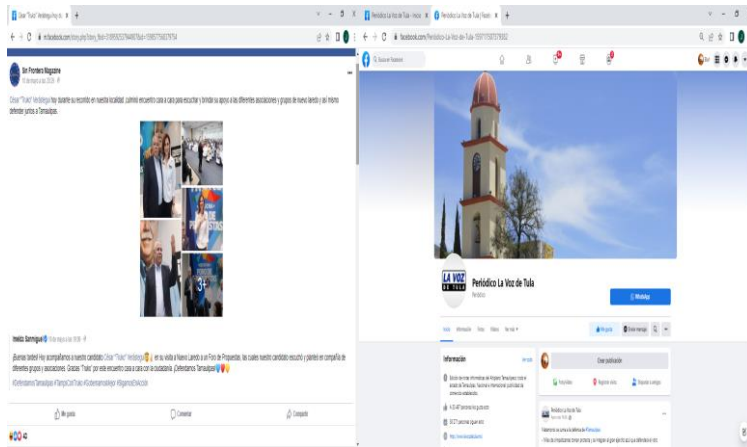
Sin Frontera Magazine

César "Truko" Verástegui hoy durante su recorrido en nuestra localidad, culminó encuentro cara a cara para escuchar y brindar su apoyo a las diferentes asociaciones y grupos de nuevo laredo y así mismo defender juntos a Tamaulipas.

Inelda Samiegue

¡Buenas tardes! Hoy acompañamos a nuestro candidato César "Truko" Verástegui en su visita a Nuevo Laredo a un Foro de Propuestas, las cuales nuestro candidato escuchó y planteó en compañía de diferentes grupos y asociaciones. Gracias "Truko" por este encuentro cara a cara con la ciudadanía. ¡Defendamos Tamaulipas!

#DefendamosTamaulipas

Me gusta

Comentar

Compartir

42

Periódico La Voz de Tula

LA VOZ DE TULA

Periódico La Voz de Tula

Periódico

WhatsApp

Me gusta

Enviar mensaje

Información

Ver todo

Crea publicación

Foto/video

Registrar visita

Etiquetar amigos

Periódico La Voz de Tula